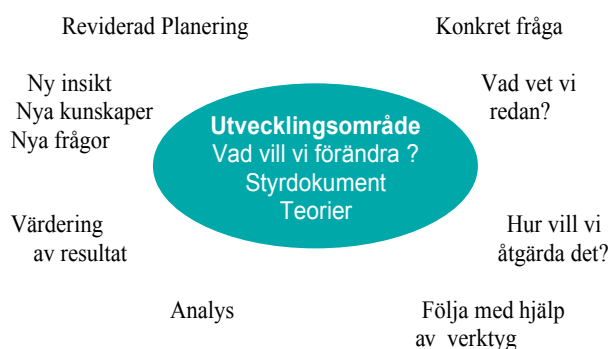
Reviderad Planering

Konkret fråga

Ny insikt
Nya kunskaper
Nya frågor

Utvecklingsområde
Vad vill vi förändra ?
Styrdokument
Teorier

Vad vet vi redan?

Värdering av resultat

Hur vill vi åtgärda det?

Analys

Följa med hjälp av verktyg